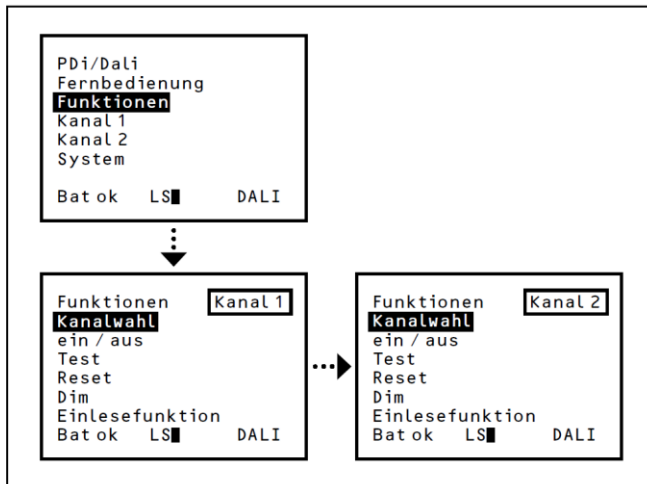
PDi/Dali
Fernbedienung
Funktionen
Kanal 1
Kanal 2
System

Bat ok LS DALI

Funktionen Kanal 1
Kanalwahl
ein / aus
Test
Reset
Dim
Einlesefunktion
Bat ok LS DALI

Funktionen Kanal 2
Kanalwahl
ein / aus
Test
Reset
Dim
Einlesefunktion
Bat ok LS DALI